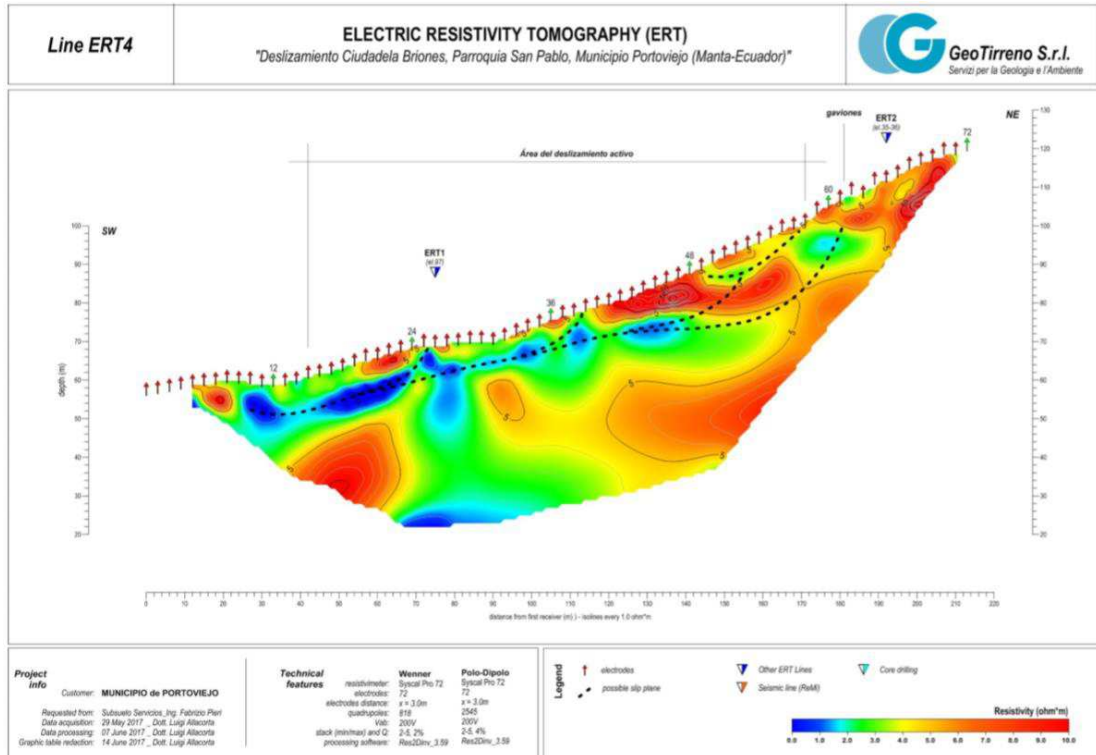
Line ERT4

ELECTRIC RESISTIVITY TOMOGRAPHY (ERT)
"Deslizamiento Ciudadela Briones, Parroquia San Pablo, Municipio Portoviejo (Manta-Ecuador)"

GeoTirreno S.r.l.
Servizi per la Geologia e l'Ambiente

SW
NE
gaviones
ERT2
(el.35-36)
72
Área del deslizamiento activo
60
48
ERT1
(el.67)
36
24
12

depth (m)

distance from first receiver (m) - isolines every 1.0 ohm*m

Project info
Customer: MUNICIPIO de PORTOVIEJO
Requested from: Subsuelo Servicios_Ing. Fabrizio Pieri
Data acquisition: 29 May 2017 _ Dott. Luigi Allacorta
Data processing: 07 June 2017 _ Dott. Luigi Allacorta
Graphic table redaction: 14 June 2017 _ Dott. Luigi Allacorta

Technical features

| | Wenner | Polo-Dipolo |
|---|---|---|
| resistivimeter: | Syscal Pro 72 | Syscal Pro 72 |
| electrodes: | 72 | 72 |
| electrodes distance: | x = 3.0m | x = 3.0m |
| quadrupoles: | 818 | 2545 |
| Vab: | 200V | 200V |
| stack (min/max) and Q: | 2-5, 2% | 2-5, 4% |
| processing software: | Res2Dinv_3.59 | Res2Dinv_3.59 |

Legend
electrodes
possible slip plane
Other ERT Lines
Seismic line (ReMi)
Core drilling
Resistivity (ohm*m)
0.0 1.0 2.0 3.0 4.0 5.0 6.0 7.0 8.0 9.0 10.0